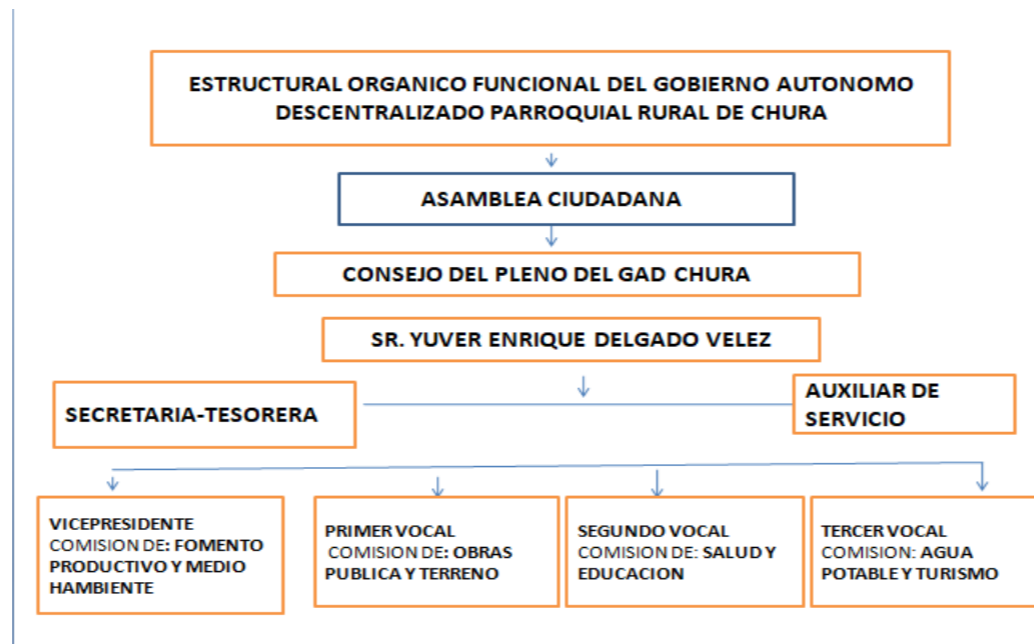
ESTRUCTURAL ORGANICO FUNCIONAL DEL GOBIERNO AUTONOMO DESCENTRALIZADO PARROQUIAL RURAL DE CHURA

ASAMBLEA CIUDADANA

CONSEJO DEL PLENO DEL GAD CHURA

SR. YUVER ENRIQUE DELGADO VELEZ

SECRETARIA-TESORERA

AUXILIAR DE SERVICIO

VICEPRESIDENTE COMISION DE: FOMENTO PRODUCTIVO Y MEDIO HAMBIENTE

PRIMER VOCAL COMISION DE: OBRAS PUBLICA Y TERRENO

SEGUNDO VOCAL COMISION DE: SALUD Y EDUCACION

TERCER VOCAL COMISION: AGUA POTABLE Y TURISMO